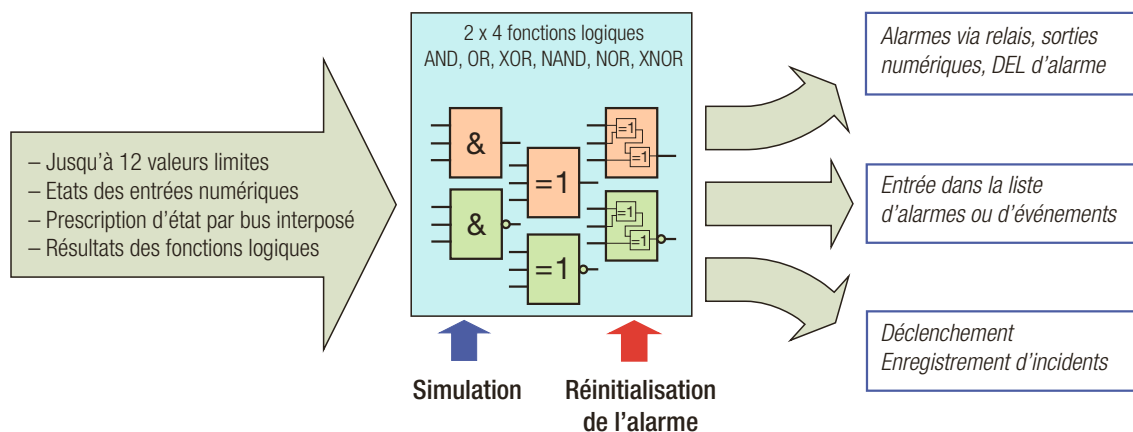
– Jusqu'à 12 valeurs limites
– Etats des entrées numériques
– Prescription d'état par bus interposé
– Résultats des fonctions logiques

2 x 4 fonctions logiques
AND, OR, XOR, NAND, NOR, XNOR

&
&
=1
=1
=1
=1
=1
=1

Simulation

Réinitialisation de l'alarme

Alarmes via relais, sorties numériques, DEL d'alarme

Entrée dans la liste d'alarmes ou d'événements

Déclenchement
Enregistrement d'incidents